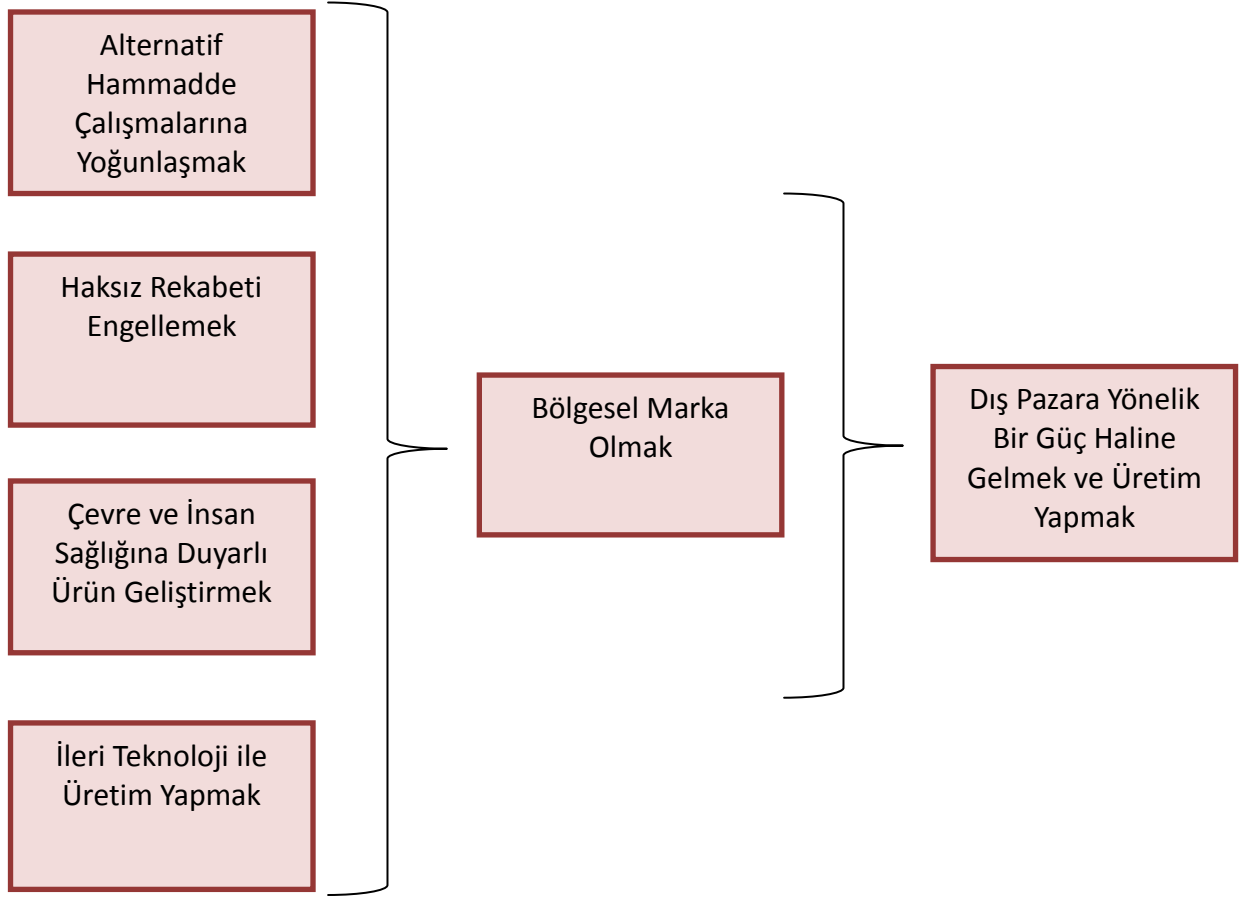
Alternatif Hammadde Çalışmalarına Yoğunlaşmak

Haksız Rekabeti Engellemek

Çevre ve İnsan Sağlığına Duyarlı Ürün Geliştirmek

İleri Teknoloji ile Üretim Yapmak

Bölgesel Marka Olmak

Dış Pazara Yönelik Bir Güç Haline Gelmek ve Üretim Yapmak